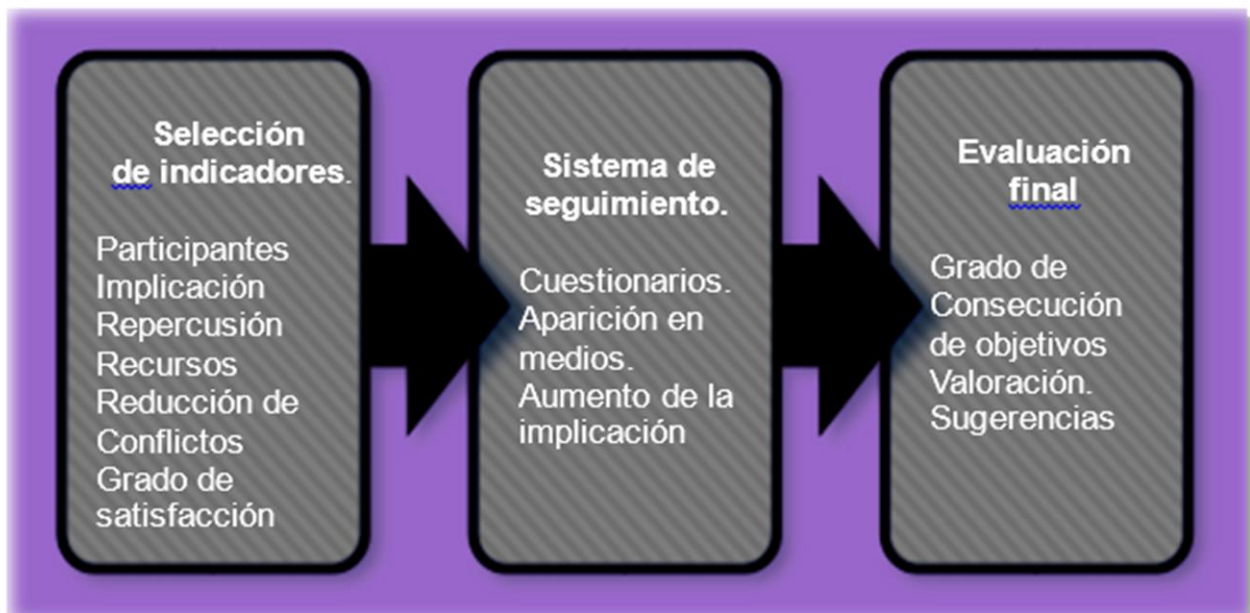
Selección de indicadores.

Participantes
Implicación
Repercusión
Recursos
Reducción de Conflictos
Grado de satisfacción

Sistema de seguimiento.

Cuestionarios.
Aparición en medios.
Aumento de la implicación

Evaluación final

Grado de Consecución de objetivos
Valoración.
Sugerencias